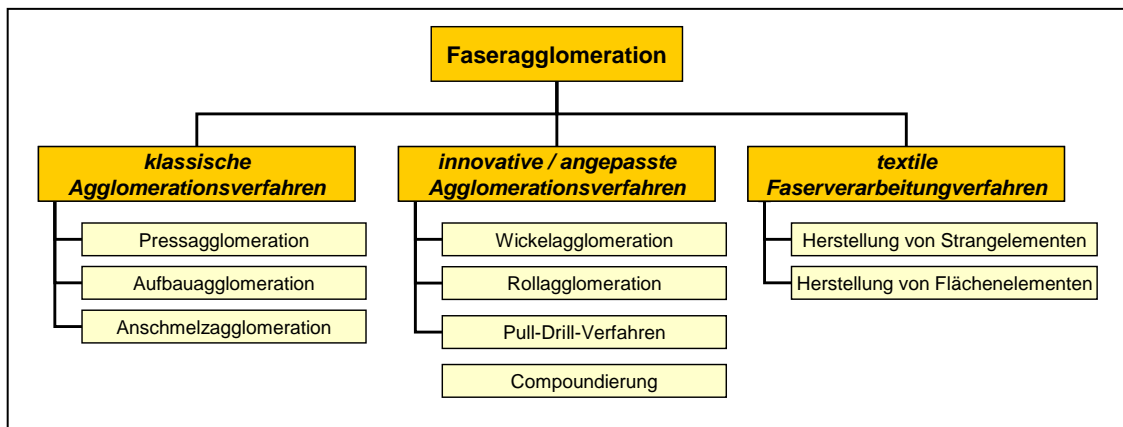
Faseragglomeration

klassische Agglomerationsverfahren

Pressagglomeration

Aufbauagglomeration

Anschmelzagglomeration

innovative / angepasste Agglomerationsverfahren

Wickelagglomeration

Rollagglomeration

Pull-Drill-Verfahren

Compoundierung

textile Faserverarbeitungverfahren

Herstellung von Strangelementen

Herstellung von Flächenelementen